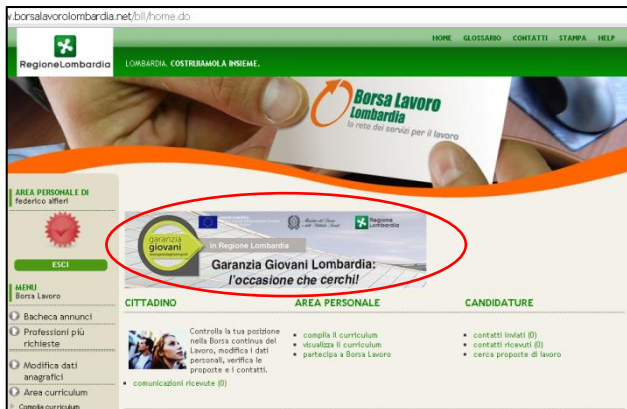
v.borsalavorolombardia.net/bll/home.do

RegioneLombardia

LOMBARDIA. COSTRUIAMOLA INSIEME.

HOME GLOSSARIO CONTATTI STAMPA HELP

Borsa Lavoro Lombardia
la rete dei servizi per il lavoro

AREA PERSONALE DI
federico alfieri

ESCI

MENU
Borsa Lavoro

Bacheca annunci

Professioni più richieste

Modifica dati anagrafici

Area curriculum

Compila curriculum

garanzia giovani

in Regione Lombardia

Regione Lombardia

Garanzia Giovani Lombardia:
l'occasione che cerchi!

CITTADINO

Controlla la tua posizione nella Borsa continua del Lavoro, modifica i dati personali, verifica le proposte e i contatti.

comunicazioni ricevute (0)

AREA PERSONALE

compila il curriculum
visualizza il curriculum
partecipa a Borsa Lavoro

CANDIDATURE

contatti inviati (0)
contatti ricevuti (0)
cerca proposte di lavoro